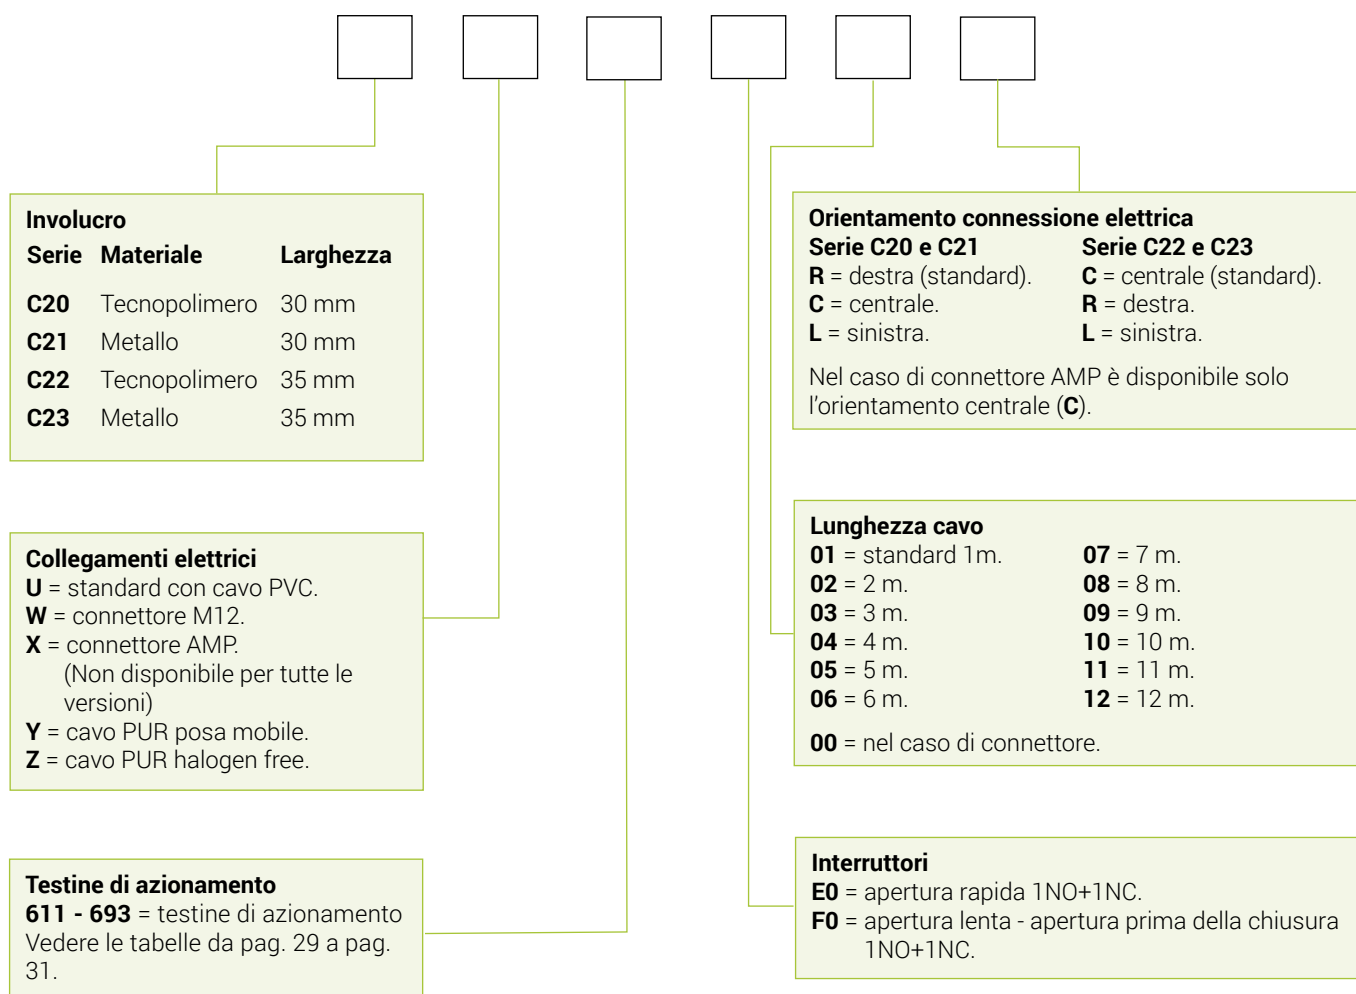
**Involucro**

| Serie | Materiale | Larghezza |
|---|---|---|
| **C20** | Tecnopolimero | 30 mm |
| **C21** | Metallo | 30 mm |
| **C22** | Tecnopolimero | 35 mm |
| **C23** | Metallo | 35 mm |

**Collegamenti elettrici**
**U** = standard con cavo PVC.
**W** = connettore M12.
**X** = connettore AMP.
(Non disponibile per tutte le versioni)
**Y** = cavo PUR posa mobile.
**Z** = cavo PUR halogen free.

**Testine di azionamento**
**611 - 693** = testine di azionamento
Vedere le tabelle da pag. 29 a pag. 31.

**Orientamento connessione elettrica**
**Serie C20 e C21**
**R** = destra (standard).
**C** = centrale.
**L** = sinistra.

**Serie C22 e C23**
**C** = centrale (standard).
**R** = destra.
**L** = sinistra.

Nel caso di connettore AMP è disponibile solo l'orientamento centrale (**C**).

**Lunghezza cavo**
**01** = standard 1m.
**02** = 2 m.
**03** = 3 m.
**04** = 4 m.
**05** = 5 m.
**06** = 6 m.
**07** = 7 m.
**08** = 8 m.
**09** = 9 m.
**10** = 10 m.
**11** = 11 m.
**12** = 12 m.

**00** = nel caso di connettore.

**Interruttori**
**E0** = apertura rapida 1NO+1NC.
**F0** = apertura lenta - apertura prima della chiusura 1NO+1NC.